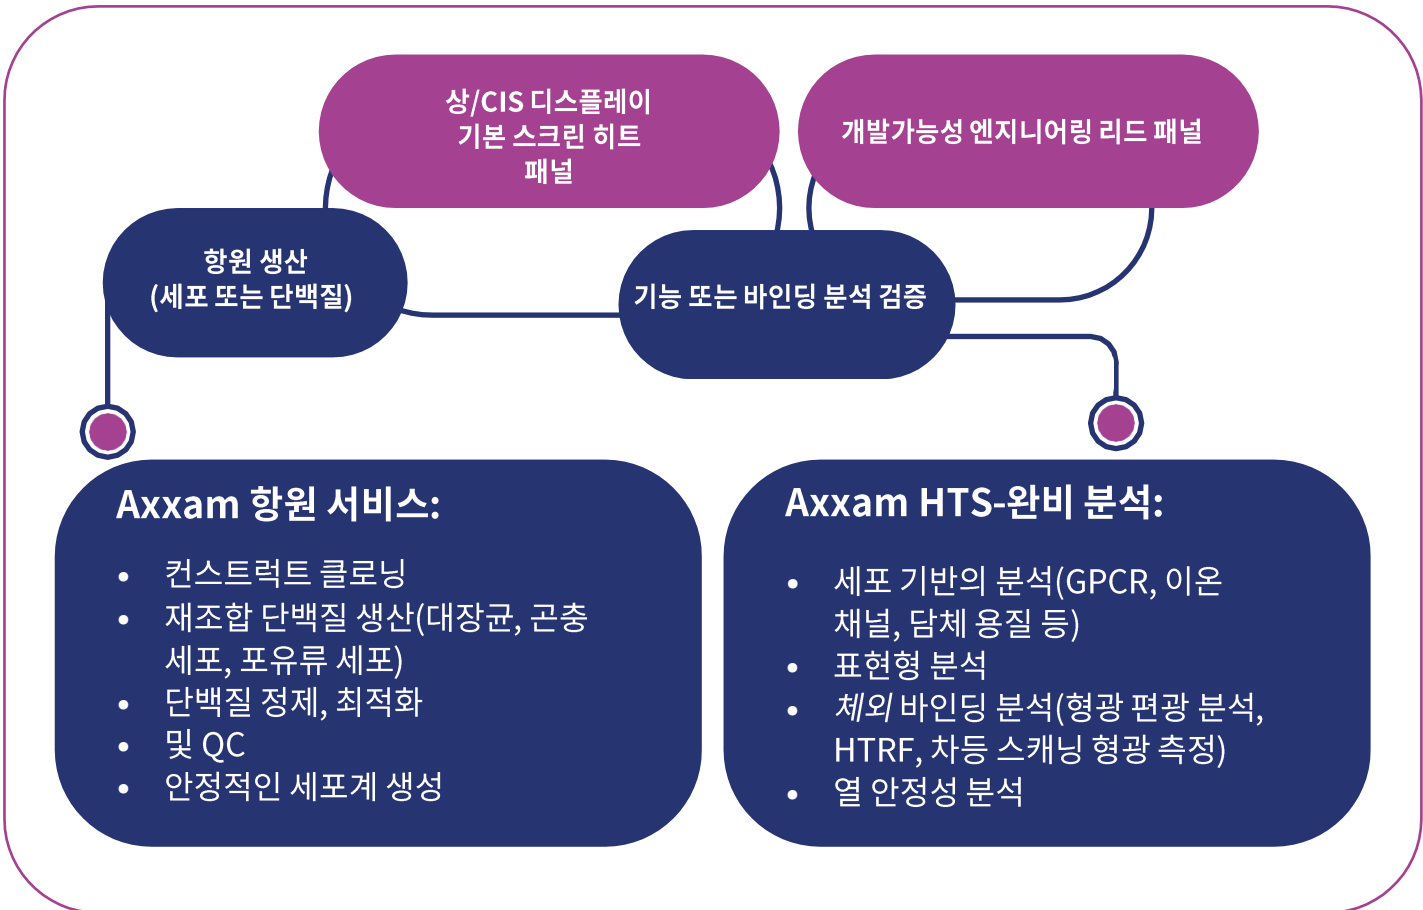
상/CIS 디스플레이 기본 스크린 히트 패널

개발가능성 엔지니어링 리드 패널

항원 생산 (세포 또는 단백질)

기능 또는 바인딩 분석 검증

Axxam 항원 서비스:

- 컨스트럭트 클로닝
- 재조합 단백질 생산(대장균, 곤충 세포, 포유류 세포)
- 단백질 정제, 최적화
- 및 QC
- 안정적인 세포계 생성

Axxam HTS-완비 분석:

- 세포 기반의 분석(GPCR, 이온 채널, 담체 용질 등)
- 표현형 분석
- *체외* 바인딩 분석(형광 편광 분석, HTRF, 차등 스캐닝 형광 측정)
- 열 안정성 분석